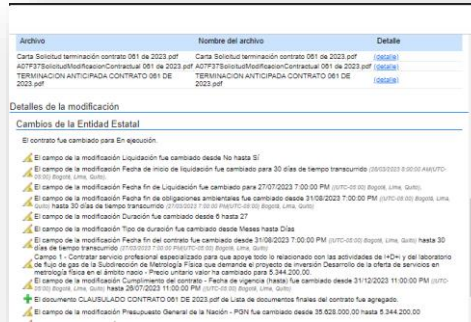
| Archivo | Nombre del archivo | Detalle |
|---|---|---|
| Carta Solicitud terminación contrato 061 de 2023.pdf | Carta Solicitud terminación contrato 061 de 2023.pdf | (detalle) |
| A07F37SolicitudModificacionContractual 061 de 2023.pdf | A07F37SolicitudModificacionContractual 061 de 2023.pdf | (detalle) |
| TERMINACION ANTICIPADA CONTRATO 061 DE 2023.pdf | TERMINACION ANTICIPADA CONTRATO 061 DE 2023.pdf | (detalle) |

Detalles de la modificación

Cambios de la Entidad Estatal

El contrato fue cambiado para En ejecución.

El campo de la modificación Liquidación fue cambiado desde No hasta Sí

El campo de la modificación Fecha de inicio de liquidación fue cambiado para 30 días de tiempo transcurrido (28/03/2023 0:00:00 AM/UTC-05:00) Bogotá, Lima, Quito)

El campo de la modificación Fecha fin de Liquidación fue cambiado para 27/07/2023 7:00:00 PM (UTC-05:00) Bogotá, Lima, Quito)

El campo de la modificación Fecha fin de obligaciones ambientales fue cambiado desde 31/08/2023 7:00:00 PM (UTC-05:00) Bogotá, Lima, Quito) hasta 30 días de tiempo transcurrido (27/03/2023 7:00:00 PM/UTC-05:00) Bogotá, Lima, Quito)

El campo de la modificación Duración fue cambiado desde 6 hasta 27

El campo de la modificación Tipo de duración fue cambiado desde Meses hasta Días

El campo de la modificación Fecha fin del contrato fue cambiado desde 31/08/2023 7:00:00 PM (UTC-05:00) Bogotá, Lima, Quito) hasta 30 días de tiempo transcurrido (27/03/2023 7:00:00 PM/UTC-05:00) Bogotá, Lima, Quito)

Campo 1 - Contratar servicio profesional especializado para que apoye todo lo relacionado con las actividades de I+D+i y del laboratorio de flujo de gas de la Subdirección de Metrología Física que demande el proyecto de inversión Desarrollo de la oferta de servicios en metrología física en el ámbito nacio - Precio unitario valor ha cambiado para 5.344.200,00.

El campo de la modificación Cumplimiento del contrato - Fecha de vigencia (hasta) fue cambiado desde 31/12/2023 11:00:00 PM (UTC-05:00) Bogotá, Lima, Quito) hasta 26/07/2023 11:00:00 PM (UTC-05:00) Bogotá, Lima, Quito)

El documento CLAUSULADO CONTRATO 061 DE 2023.pdf de Lista de documentos finales del contrato fue agregado.

El campo de la modificación Presupuesto General de la Nación - PGN fue cambiado desde 35.628.000,00 hasta 5.344.200,00